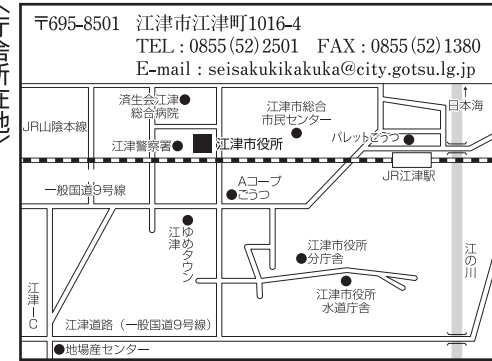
〈庁舎所在地〉

〒695-8501　江津市江津町1016-4
TEL：0855(52)2501　FAX：0855(52)1380
E-mail：seisakukikakuka@city.gotsu.lg.jp

JR山陰本線
済生会江津総合病院
江津市総合市民センター
日本海
江津警察署
江津市役所
パレットごうつ
一般国道9号線
Aコープごうつ
JR江津駅
ゆめタウン江津
江津市役所分庁舎
江の川
江津市役所水道庁舎
江津IC
江津道路（一般国道9号線）
地場産センター